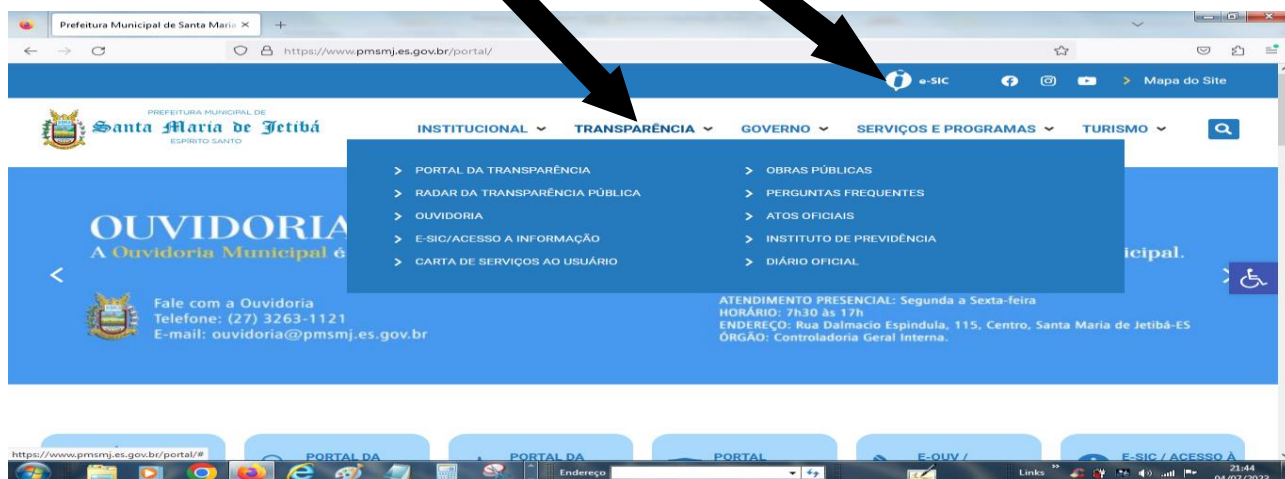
Prefeitura Municipal de Santa Maria ×
https://www.pmsmj.es.gov.br/portal/

e-SIC
Mapa do Site

PREFEITURA MUNICIPAL DE
Santa Maria de Jetibá
ESPÍRITO SANTO

INSTITUCIONAL
TRANSPARÊNCIA
GOVERNO
SERVIÇOS E PROGRAMAS
TURISMO

PORTAL DA TRANSPARÊNCIA
RADAR DA TRANSPARÊNCIA PÚBLICA
OUVIDORIA
E-SIC/ACESSO A INFORMAÇÃO
CARTA DE SERVIÇOS AO USUÁRIO

OBRAS PÚBLICAS
PERGUNTAS FREQUENTES
ATOS OFICIAIS
INSTITUTO DE PREVIDÊNCIA
DIÁRIO OFICIAL

OUVIDORIA
A Ouvidoria Municipal é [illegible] icipal.

Fale com a Ouvidoria
Telefone: (27) 3263-1121
E-mail: ouvidoria@pmsmj.es.gov.br

ATENDIMENTO PRESENCIAL: Segunda a Sexta-feira
HORÁRIO: 7h30 às 17h
ENDEREÇO: Rua Dalmacio Espindula, 115, Centro, Santa Maria de Jetibá-ES
ÓRGÃO: Controladoria Geral Interna.

https://www.pmsmj.es.gov.br/portal/#
PORTAL DA
PORTAL DA
PORTAL
E-OUV /
E-SIC / ACESSO À

Endereço
Links
21:44
04/07/2022